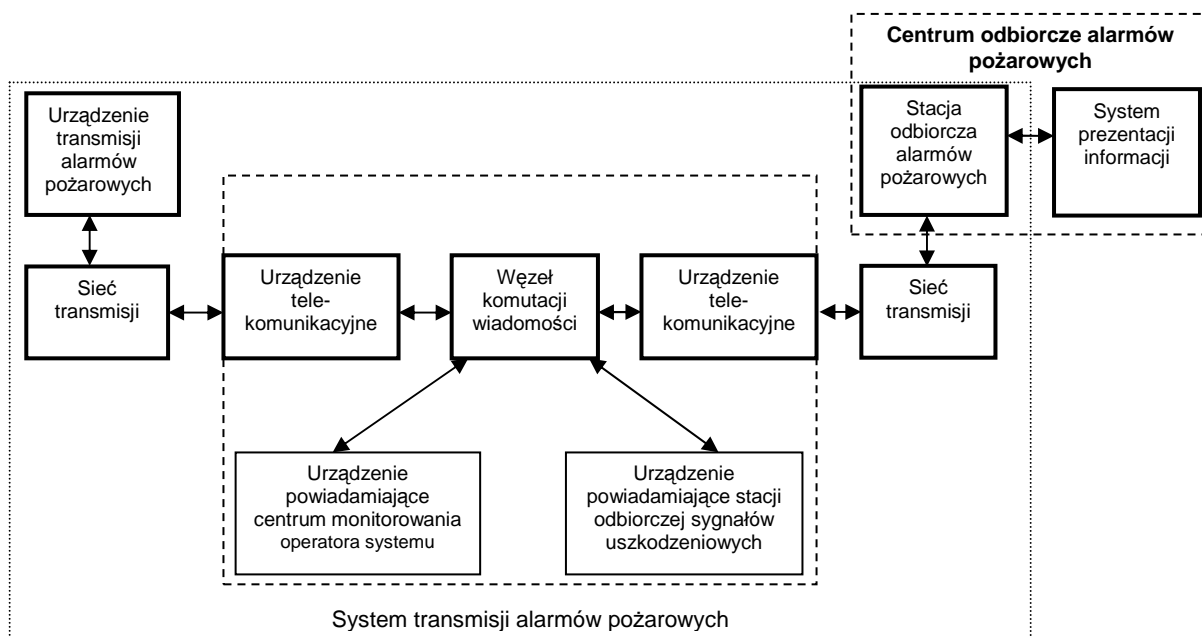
Centrum odbiorcze alarmów pożarowych

Urządzenie transmisji alarmów pożarowych

Stacja odbiorcza alarmów pożarowych

System prezentacji informacji

Sieć transmisji

Urządzenie telekomunikacyjne

Węzeł komutacji wiadomości

Urządzenie telekomunikacyjne

Sieć transmisji

Urządzenie powiadamiające centrum monitorowania operatora systemu

Urządzenie powiadamiające stacji odbiorczej sygnałów uszkodzeniowych

System transmisji alarmów pożarowych